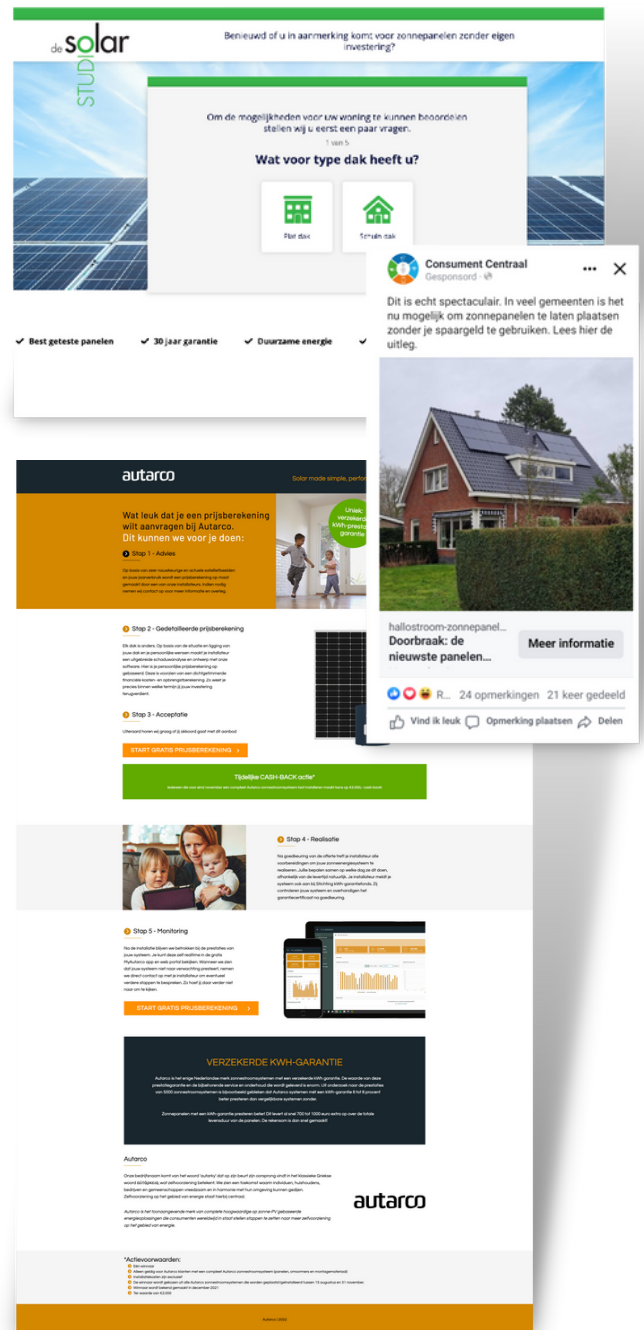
de solar STUDIO

Benieuwd of u in aanmerking komt voor zonnepanelen zonder eigen investering?

Om de mogelijkheden voor uw woning te kunnen beoordelen stellen wij u eerst een paar vragen.

1 van 5

Wat voor type dak heeft u?

Plat dak

Schuin dak

✓ Best geteste panelen ✓ 30 jaar garantie ✓ Duurzame energie ✓

Consument Centraal
Gesponsord

Dit is echt spectaculair. In veel gemeenten is het nu mogelijk om zonnepanelen te laten plaatsen zonder je spaargeld te gebruiken. Lees hier de uitleg.

hallostroom-zonnepanel...
Doorbraak: de nieuwste panelen...

Meer informatie

R... 24 opmerkingen 21 keer gedeeld

Vind ik leuk Opmerking plaatsen Delen

autarco

Solar made simple, perfo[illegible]

Wat leuk dat je een prijsberekening wilt aanvragen bij Autarco. Dit kunnen we voor je doen:

Uniek: verzekerde kWh-prestatie garantie

Stap 1 - Advies

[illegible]

Stap 2 - Gedetailleerde prijsberekening

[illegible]

Stap 3 - Acceptatie

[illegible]

START GRATIS PRIJSBEREKENING

Tijdelijke CASH-BACK actie*

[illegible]

Stap 4 - Realisatie

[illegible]

Stap 5 - Monitoring

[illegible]

START GRATIS PRIJSBEREKENING

VERZEKERDE KWH-GARANTIE

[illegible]

Autarco

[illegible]

autarco

*Actievoorwaarden:

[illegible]